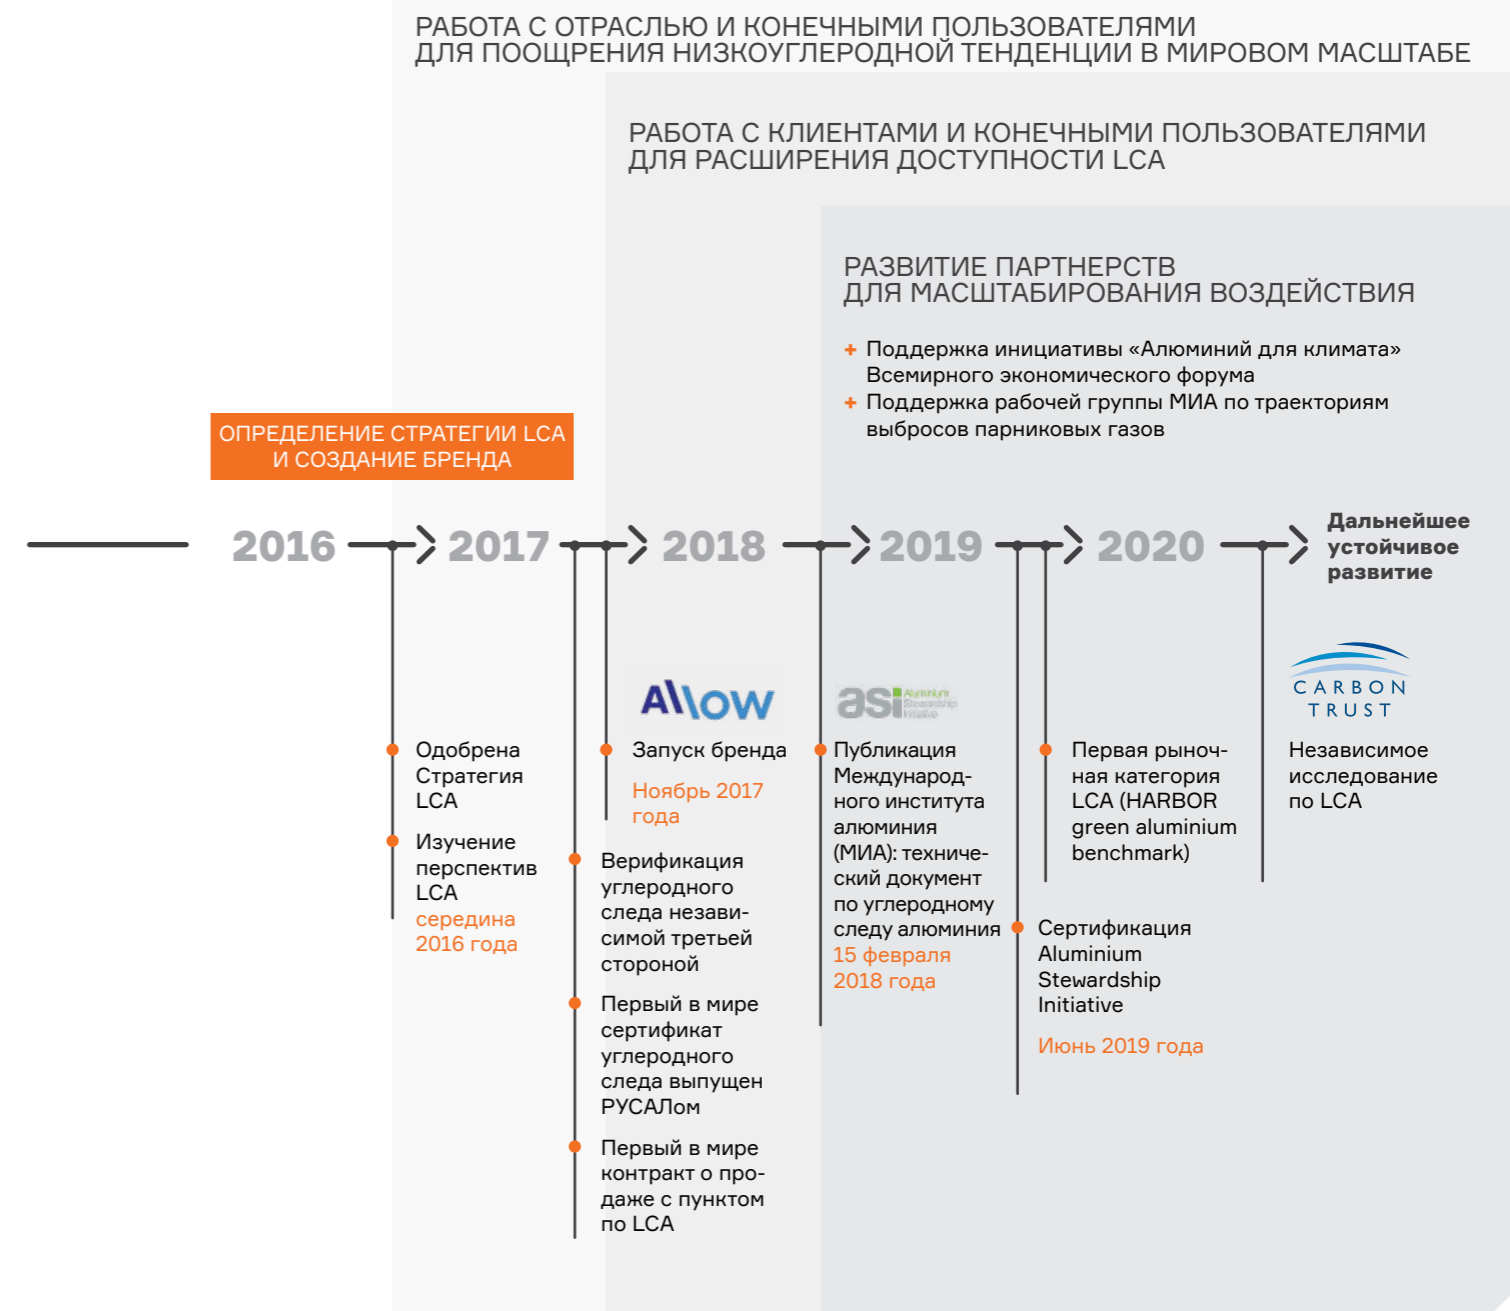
РАБОТА С ОТРАСЛЬЮ И КОНЕЧНЫМИ ПОЛЬЗОВАТЕЛЯМИ ДЛЯ ПООЩРЕНИЯ НИЗКОУГЛЕРОДНОЙ ТЕНДЕНЦИИ В МИРОВОМ МАСШТАБЕ

РАБОТА С КЛИЕНТАМИ И КОНЕЧНЫМИ ПОЛЬЗОВАТЕЛЯМИ ДЛЯ РАСШИРЕНИЯ ДОСТУПНОСТИ LCA

РАЗВИТИЕ ПАРТНЕРСТВ ДЛЯ МАСШТАБИРОВАНИЯ ВОЗДЕЙСТВИЯ

+ Поддержка инициативы «Алюминий для климата» Всемирного экономического форума
+ Поддержка рабочей группы МИА по траекториям выбросов парниковых газов

ОПРЕДЕЛЕНИЕ СТРАТЕГИИ LCA И СОЗДАНИЕ БРЕНДА

2016 2017 2018 2019 2020 Дальнейшее устойчивое развитие

Одобрена Стратегия LCA

Изучение перспектив LCA
середина 2016 года

Верификация углеродного следа независимой третьей стороной

Первый в мире сертификат углеродного следа выпущен РУСАЛом

Первый в мире контракт о продаже с пунктом по LCA

Allow

Запуск бренда
Ноябрь 2017 года

asi Aluminium Stewardship Initiative

Публикация Международного института алюминия (МИА): технический документ по углеродному следу алюминия
15 февраля 2018 года

Сертификация Aluminium Stewardship Initiative
Июнь 2019 года

Первая рыночная категория LCA (HARBOR green aluminium benchmark)

CARBON TRUST

Независимое исследование по LCA